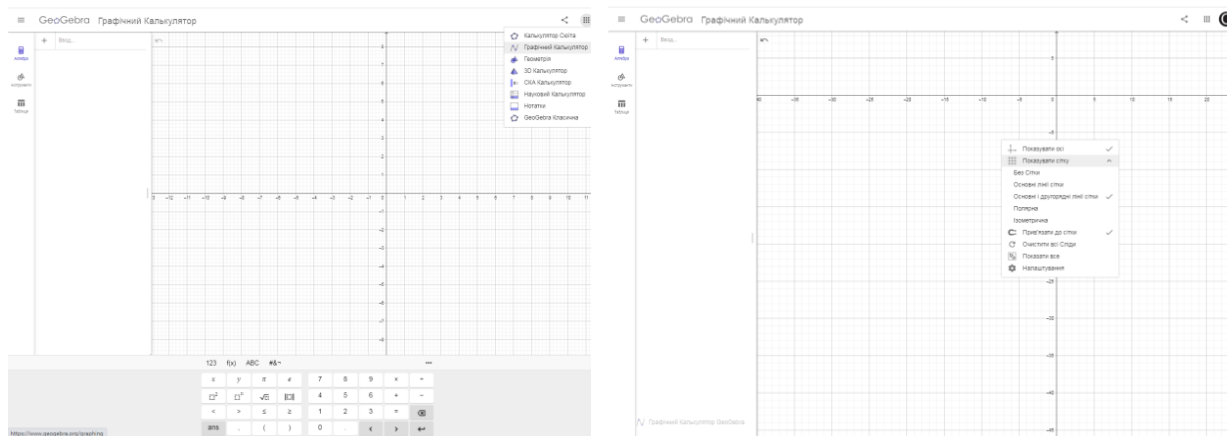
GeoGebra Графічний Калькулятор

Алгебра
Інструменти
Таблиця

Ввід...

Калькулятор Сейта
Графічний Калькулятор
Геометрія
3D Калькулятор
CAS Калькулятор
Науковий Калькулятор
Нотатки
GeoGebra Класична

-12 -11 -10 -9 -8 -7 -6 -5 -4 -3 -2 -1 0 1 2 3 4 5 6 7 8 9 10 11

123 f(x) ABC #&¬

x y π e 7 8 9 × ÷
$\square^2$ $\square^{\square}$ $\sqrt{\square}$ $|\square|$ 4 5 6 + −
< > ≤ ≥ 1 2 3 =
ans , ( ) 0 . < >

https://www.geogebra.org/graphing

GeoGebra Графічний Калькулятор

Алгебра
Інструменти
Таблиця

Ввід...

-40 -35 -30 -25 -20 -15 -10 -5 0 5 10 15 20

Показувати осі
Показувати сітку
Без Сітки
Основні лінії сітки
Основні і другорядні лінії сітки
Полярна
Ізометрична
Прив'язати до сітки
Очистити всі Сліди
Показати все
Налаштування

Графічний Калькулятор GeoGebra